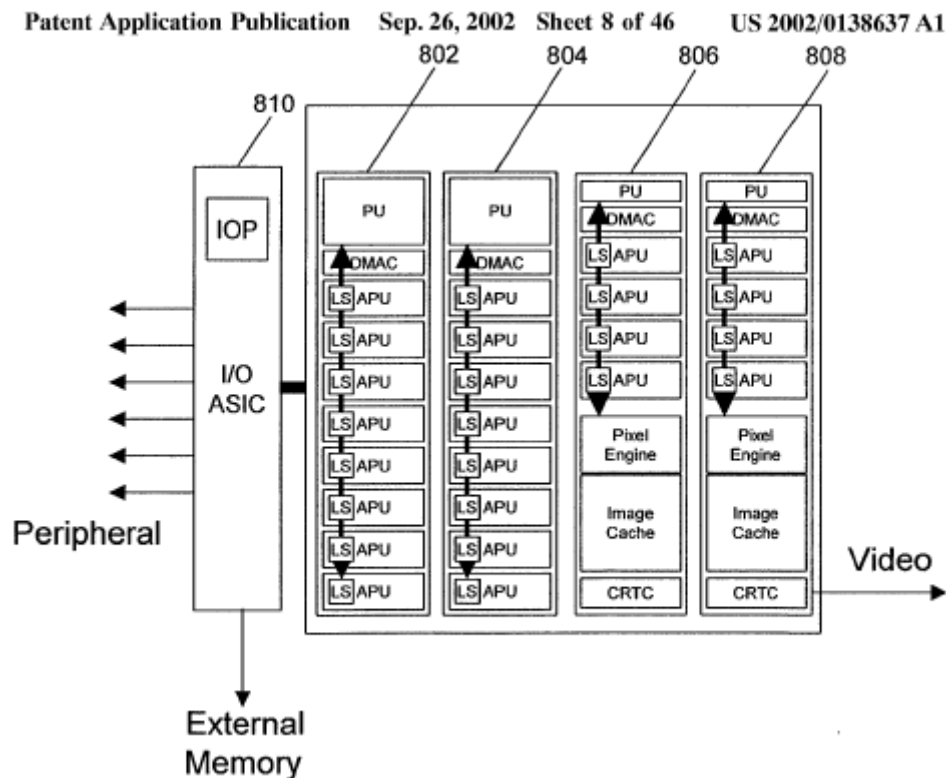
Patent Application Publication Sep. 26, 2002 Sheet 8 of 46 US 2002/0138637 A1

802
804
806
808
810

IOP
I/O ASIC

PU
DMAC
LS APU
LS APU
LS APU
LS APU
LS APU
LS APU
LS APU
LS APU

PU
DMAC
LS APU
LS APU
LS APU
LS APU
LS APU
LS APU
LS APU
LS APU

PU
DMAC
LS APU
LS APU
LS APU
LS APU
Pixel Engine
Image Cache
CRTC

PU
DMAC
LS APU
LS APU
LS APU
LS APU
Pixel Engine
Image Cache
CRTC

Peripheral
Video
External Memory